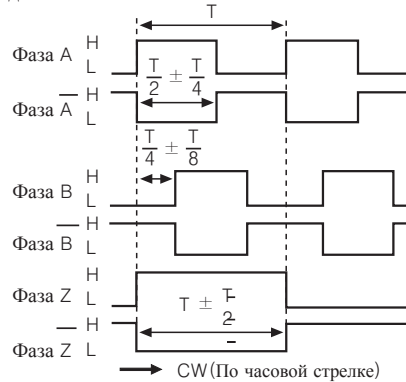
T

Фаза A H L

$\frac{T}{2} \pm \frac{T}{4}$

Фаза $\overline{A}$ H L

$\frac{T}{4} \pm \frac{T}{8}$

Фаза B H L

Фаза $\overline{B}$ H L

Фаза Z H L

$T \pm \frac{T}{2}$

Фаза $\overline{Z}$ H L

CW (По часовой стрелке)